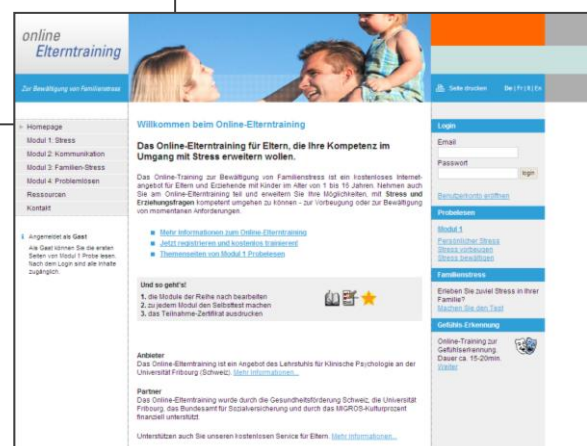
online
Elterntraining

Zur Bewältigung von Familienstress

Seite drucken De | Fr | It | En

Homepage
Modul 1: Stress
Modul 2: Kommunikation
Modul 3: Familien-Stress
Modul 4: Problemlösen
Ressourcen
Kontakt

Angemeldet als Gast
Als Gast können Sie die ersten Seiten von Modul 1 Probe lesen. Nach dem Login sind alle Inhalte zugänglich.

Willkommen beim Online-Elterntraining

Das Online-Elterntraining für Eltern, die Ihre Kompetenz im Umgang mit Stress erweitern wollen.

Das Online-Training zur Bewältigung von Familienstress ist ein kostenloses Internet-Angebot für Eltern und Erziehende mit Kinder im Alter von 1 bis 16 Jahren. Nehmen auch Sie am Online-Elterntraining teil und erweitern Sie Ihre Möglichkeiten, mit Stress und Erziehungsfragen kompetent umgehen zu können - zur Vorbeugung oder zur Bewältigung von momentanen Anforderungen.

Mehr Informationen zum Online-Elterntraining
Jetzt registrieren und kostenlos trainieren!
Themenseiten von Modul 1 Probelesen

Und so geht's!
1. die Module der Reihe nach bearbeiten
2. zu jedem Modul den Selbsttest machen
3. das Teilnahme-Zertifikat ausdrucken

Anbieter
Das Online-Elterntraining ist ein Angebot des Lehrstuhls für Klinische Psychologie an der Universität Fribourg (Schweiz). Mehr Informationen...

Partner
Das Online-Elterntraining wurde durch die Gesundheitsförderung Schweiz, die Universität Fribourg, das Bundesamt für Sozialversicherung und durch das MIGROS-Kulturprozent finanziell unterstützt.

Unterstützen auch Sie unseren kostenlosen Service für Eltern. Mehr Informationen...

Login
Email
Passwort
login
Benutzerkonto eröffnen

Probelesen
Modul 1
Persönlicher Stress
Stress vorbeugen
Stress bewältigen

Familienstress
Erleben Sie zuviel Stress in Ihrer Familie?
Machen Sie den Test

Gefühls-Erkennung
Online-Training zur Gefühlserkennung. Dauer ca. 15-20min.
Weiter